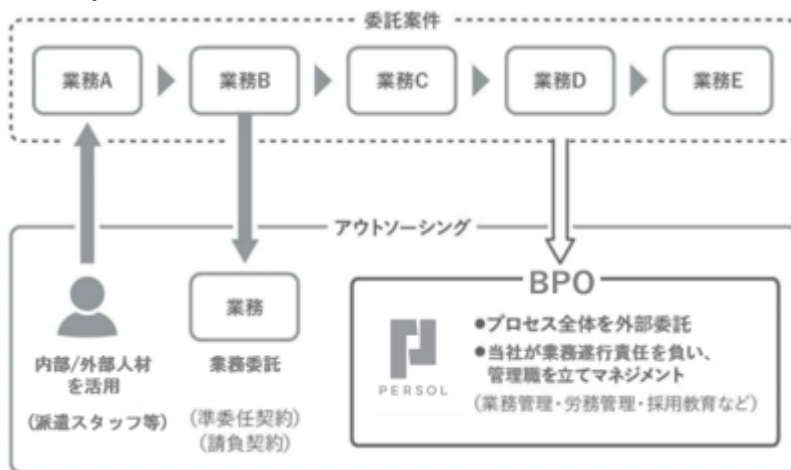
委託案件

業務A

業務B

業務C

業務D

業務E

アウトソーシング

内部/外部人材を活用

(派遣スタッフ等)

業務

業務委託

(準委任契約)
(請負契約)

BPO

PERSOL

●プロセス全体を外部委託

●当社が業務遂行責任を負い、管理職を立てマネジメント

(業務管理・労務管理・採用教育など)